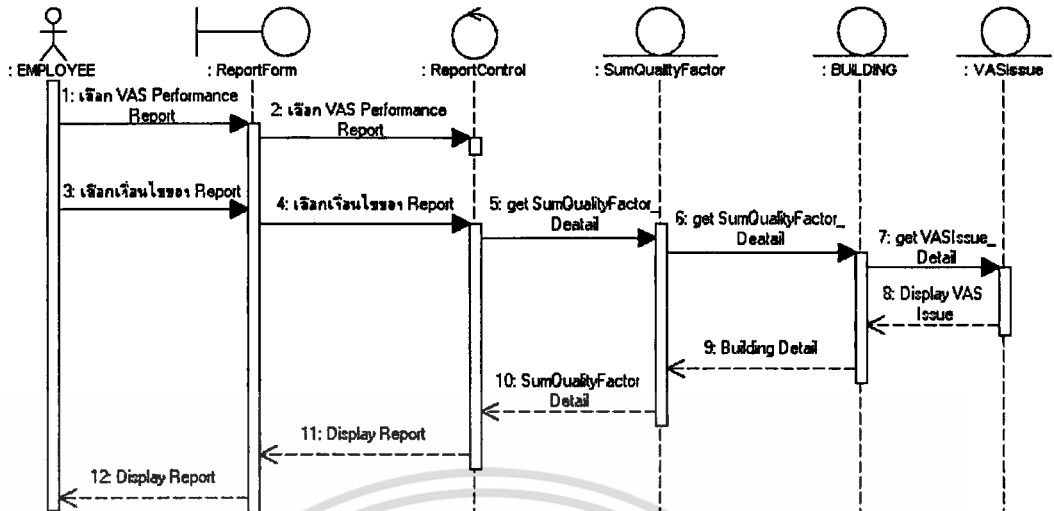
: EMPLOYEE
: ReportForm
: ReportControl
: SumQualityFactor
: BUILDING
: VASIssue

1: เลือก VAS Performance Report
2: เลือก VAS Performance Report
3: เลือกเงื่อนไขของ Report
4: เลือกเงื่อนไขของ Report
5: get SumQualityFactor_ Deatail
6: get SumQualityFactor_ Deatail
7: get VASIssue_ Detail
8: Display VAS Issue
9: Building Detail
10: SumQualityFactor Detail
11: Display Report
12: Display Report